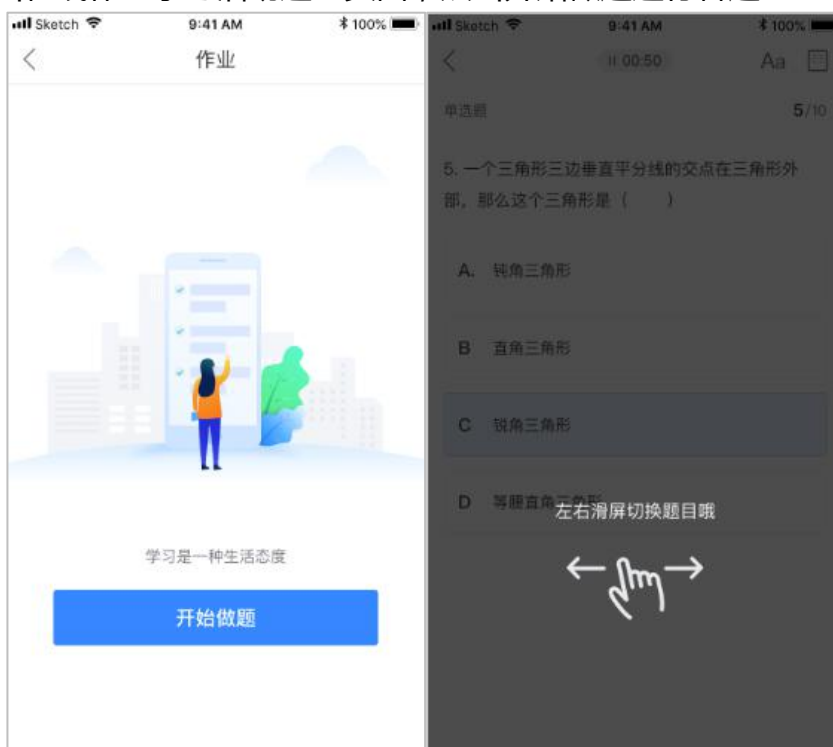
Sketch 9:41 AM 100%

作业

学习是一种生活态度

开始做题

Sketch 9:41 AM 100%

00:50 Aa

单选题 5/10

5. 一个三角形三边垂直平分线的交点在三角形外部，那么这个三角形是（ ）

A. 钝角三角形

B 直角三角形

C 锐角三角形

D 等腰直角三角形

左右滑屏切换题目哦